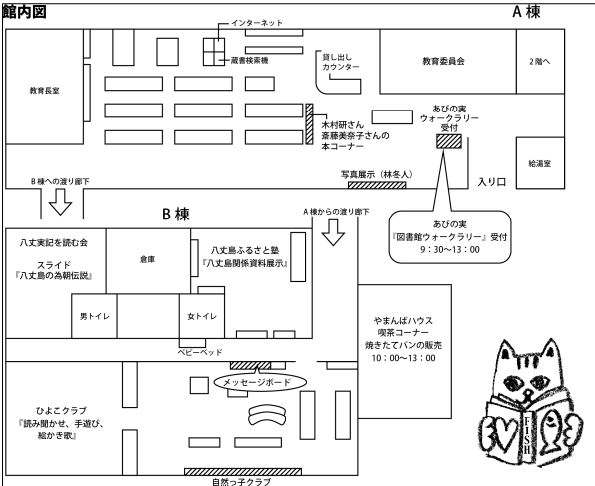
館内図

A 棟

インターネット

蔵書検索機

貸し出しカウンター

教育委員会

2階へ

教育長室

木村研さん
斎藤美奈子さんの
本コーナー

あびの実
ウォークラリー
受付

給湯室

B 棟への渡り廊下

写真展示（林冬人）

入り口

あびの実
『図書館ウォークラリー』受付
9：30～13：00

B 棟

A 棟からの渡り廊下

八丈実記を読む会
スライド
『八丈島の為朝伝説』

倉庫

八丈島ふるさと塾
『八丈島関係資料展示』

男トイレ

女トイレ

ベビーベッド

やまんばハウス
喫茶コーナー
焼きたてパンの販売
10：00～13：00

メッセージボード

ひよこクラブ
『読み聞かせ、手遊び、絵かき歌』

自然っ子クラブ

FISH